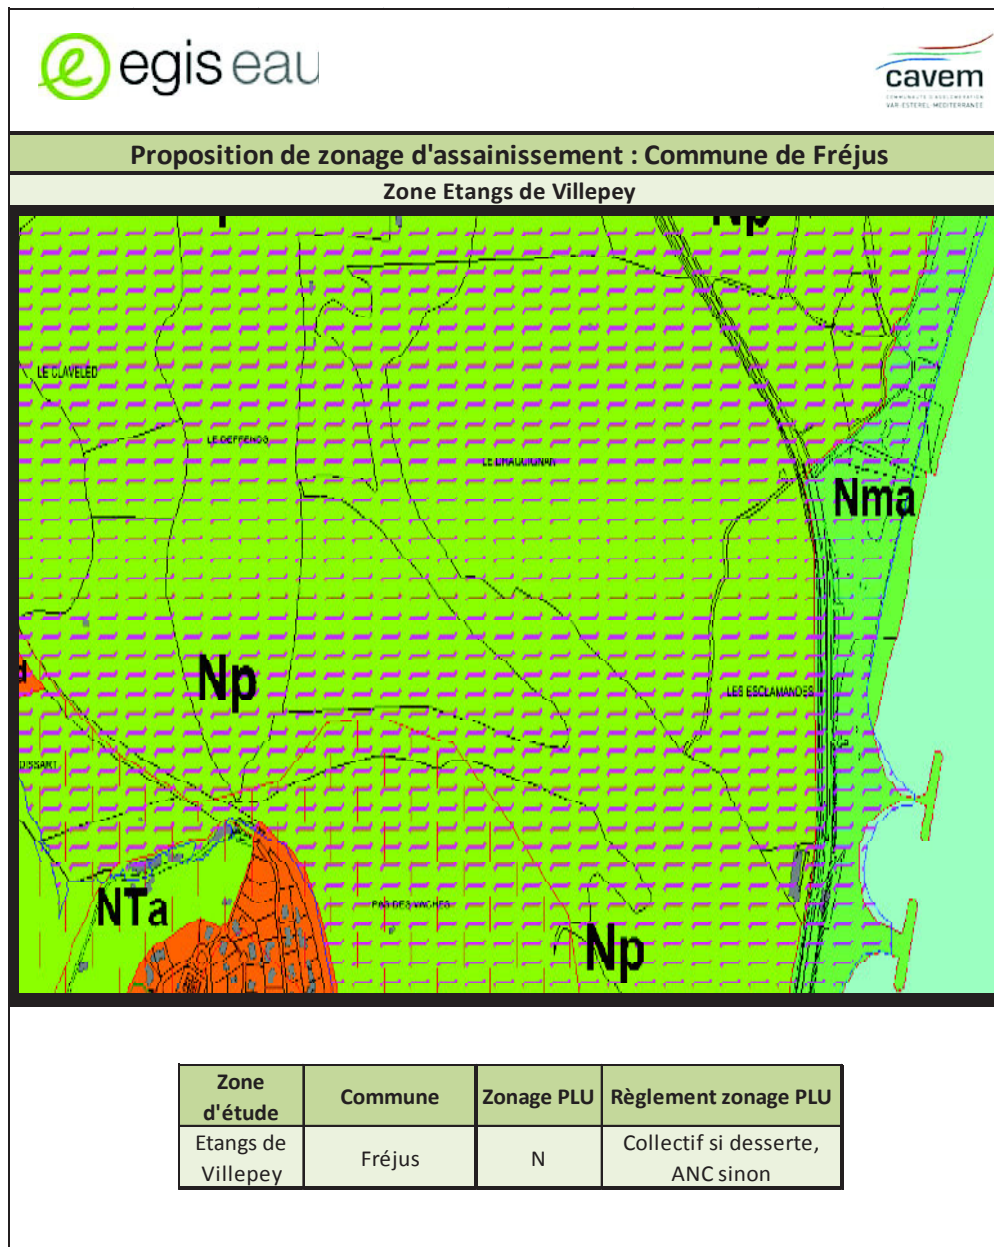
egis eau

cavem
COMMUNAUTÉ D'AGGLOMÉRATION VAR ESTEREL MEDITERRANEE

Proposition de zonage d'assainissement : Commune de Fréjus

Zone Etangs de Villepey

Np

LE CLAVELED

LE DEFFENDS

LE GRADUGNAN

Nma

Np

LES ESCLAMANDES

OSSART

NTa

PRÉ DES VACHES

Np

| Zone d'étude | Commune | Zonage PLU | Règlement zonage PLU |
|---|---|---|---|
| Etangs de Villepey | Fréjus | N | Collectif si desserte, ANC sinon |